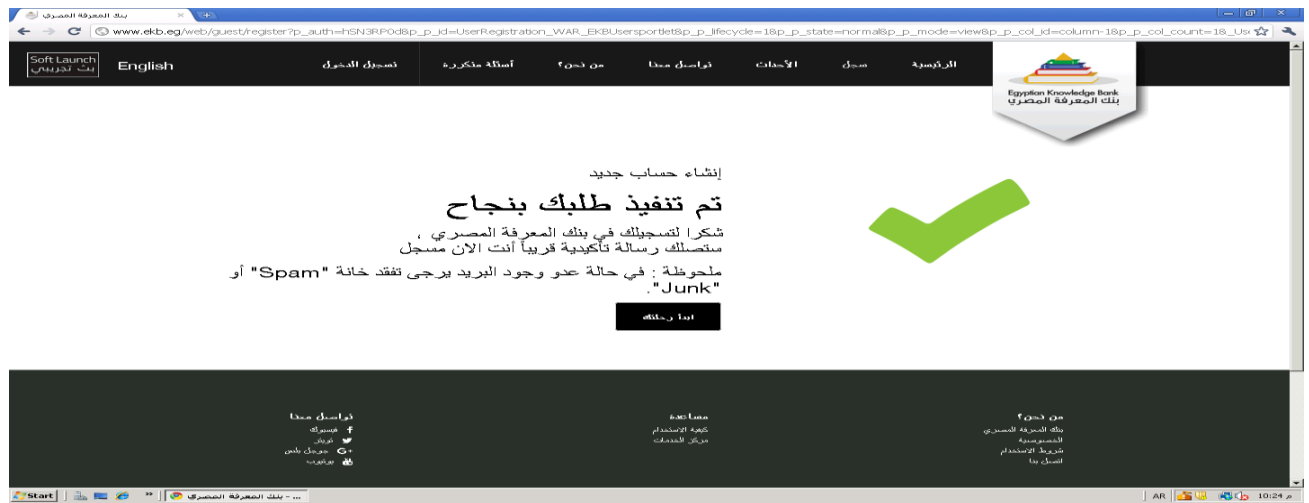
بنك المعرفة المصري

www.ekb.eg/web/guest/register?p_auth=hSN3RP0d&p_p_id=UserRegistration_WAR_EKBUsersportlet&p_p_lifecycle=1&p_p_state=normal&p_p_mode=view&p_p_col_id=column-1&p_p_col_count=1&_Us

Soft Launch
بث تجريبي
English
تسجيل الدخول
أسئلة متكررة
من نحن؟
تواصل معنا
الأحداث
سجل
الرئيسية

Egyptian Knowledge Bank
بنك المعرفة المصري

إنشاء حساب جديد

تم تنفيذ طلبك بنجاح

شكرا لتسجيلك في بنك المعرفة المصري ،
ستصلك رسالة تأكيدية قريباً أنت الان مسجل

ملحوظة : في حالة عدو وجود البريد يرجى تفقد خانة "Spam" أو "Junk".

ابدأ رحلتك

تواصل معنا
فيسبوك
تويتر
جوجل بلس
يوتيوب

مساعدة
كيفية الاستخدام
مركز الخدمات

من نحن؟
بنك المعرفة المصري
الخصوصية
شروط الاستخدام
اتصل بنا

Start
بنك المعرفة المصري - ...
AR
10:24 م